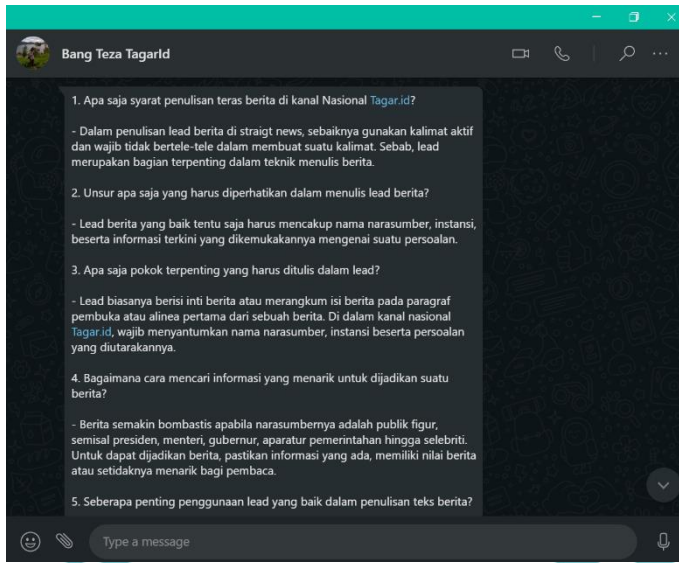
Bang Teza TagarId

1. Apa saja syarat penulisan teras berita di kanal Nasional Tagar.id?

- Dalam penulisan lead berita di straigt news, sebaiknya gunakan kalimat aktif dan wajib tidak bertele-tele dalam membuat suatu kalimat. Sebab, lead merupakan bagian terpenting dalam teknik menulis berita.

2. Unsur apa saja yang harus diperhatikan dalam menulis lead berita?

- Lead berita yang baik tentu saja harus mencakup nama narasumber, instansi, beserta informasi terkini yang dikemukakannya mengenai suatu persoalan.

3. Apa saja pokok terpenting yang harus ditulis dalam lead?

- Lead biasanya berisi inti berita atau merangkum isi berita pada paragraf pembuka atau alinea pertama dari sebuah berita. Di dalam kanal nasional Tagar.id, wajib menyantumkan nama narasumber, instansi beserta persoalan yang diutarakannya.

4. Bagaimana cara mencari informasi yang menarik untuk dijadikan suatu berita?

- Berita semakin bombastis apabila narasumbernya adalah publik figur, semisal presiden, menteri, gubernur, aparatur pemerintahan hingga selebriti. Untuk dapat dijadikan berita, pastikan informasi yang ada, memiliki nilai berita atau setidaknya menarik bagi pembaca.

5. Seberapa penting penggunaan lead yang baik dalam penulisan teks berita?

Type a message